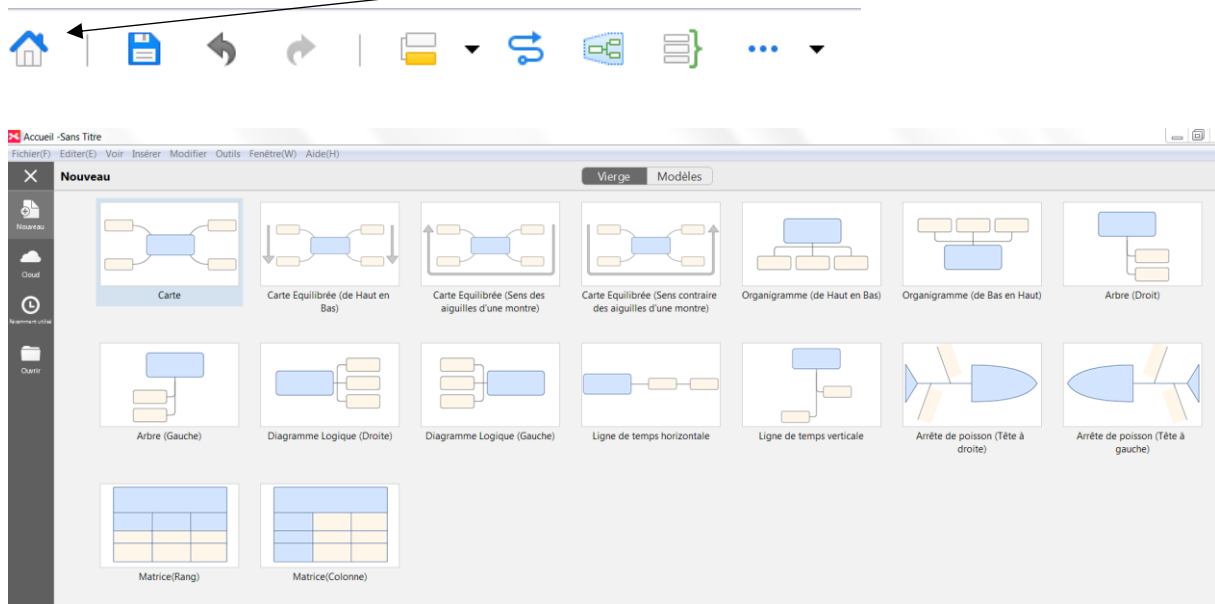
Accueil -Sans Titre

Fichier(F) Editer(E) Voir Insérer Modifier Outils Fenêtre(W) Aide(H)

Nouveau

Cloud

Récemment utilisé

Ouvrir

Nouveau

Vierge | Modèles

Carte

Carte Equilibrée (de Haut en Bas)

Carte Equilibrée (Sens des aiguilles d'une montre)

Carte Equilibrée (Sens contraire des aiguilles d'une montre)

Organigramme (de Haut en Bas)

Organigramme (de Bas en Haut)

Arbre (Droit)

Arbre (Gauche)

Diagramme Logique (Droite)

Diagramme Logique (Gauche)

Ligne de temps horizontale

Ligne de temps verticale

Arrête de poisson (Tête à droite)

Arrête de poisson (Tête à gauche)

Matrice(Rang)

Matrice(Colonne)